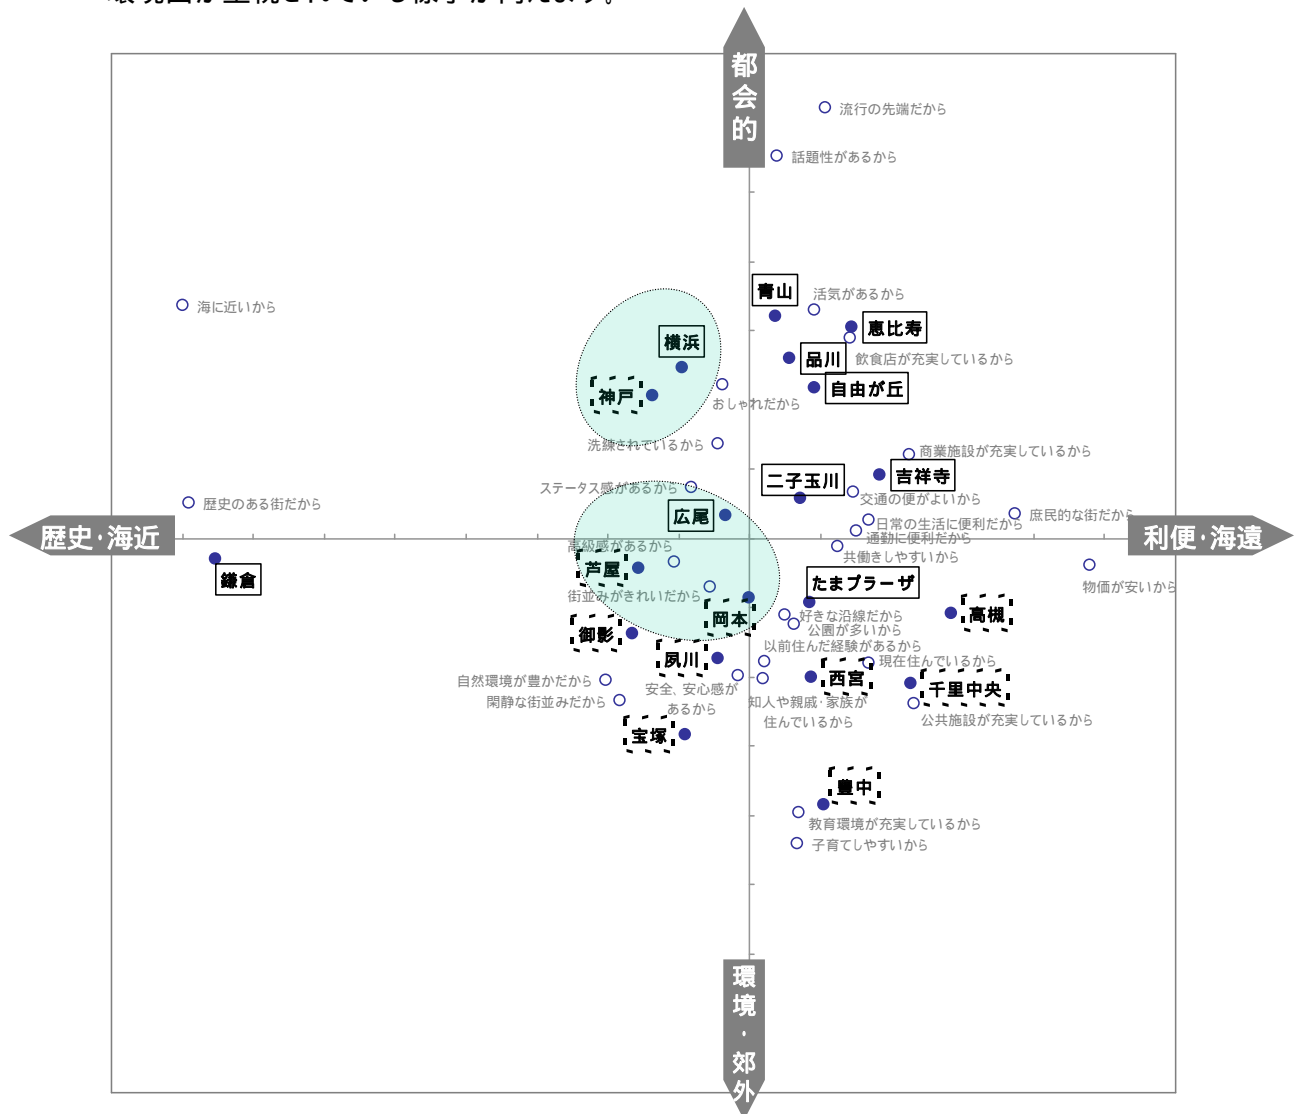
都会的

流行の先端だから

話題性があるから

青山

活気があるから

恵比寿

海に近いから

横浜

品川

飲食店が充実しているから

神戸

自由が丘

おしゃれだから

洗練されているから

商業施設が充実しているから

吉祥寺

二子玉川

ステータス感があるから

交通の便がよいから

歴史のある街だから

広尾

庶民的な街だから

日常の生活に便利だから

通勤に便利だから

歴史・海近

利便・海遠

高級感があるから

共働きしやすいから

鎌倉

芦屋

物価が安いから

たまプラーザ

街並みがきれいだから

岡本

好きな沿線だから

高槻

公園が多いから

御影

以前住んだ経験があるから

夙川

現在住んでいるから

自然環境が豊かだから

西宮

安全、安心感があるから

千里中央

閑静な街並みだから

知人や親戚・家族が住んでいるから

公共施設が充実しているから

宝塚

豊中

教育環境が充実しているから

子育てしやすいから

環境・郊外